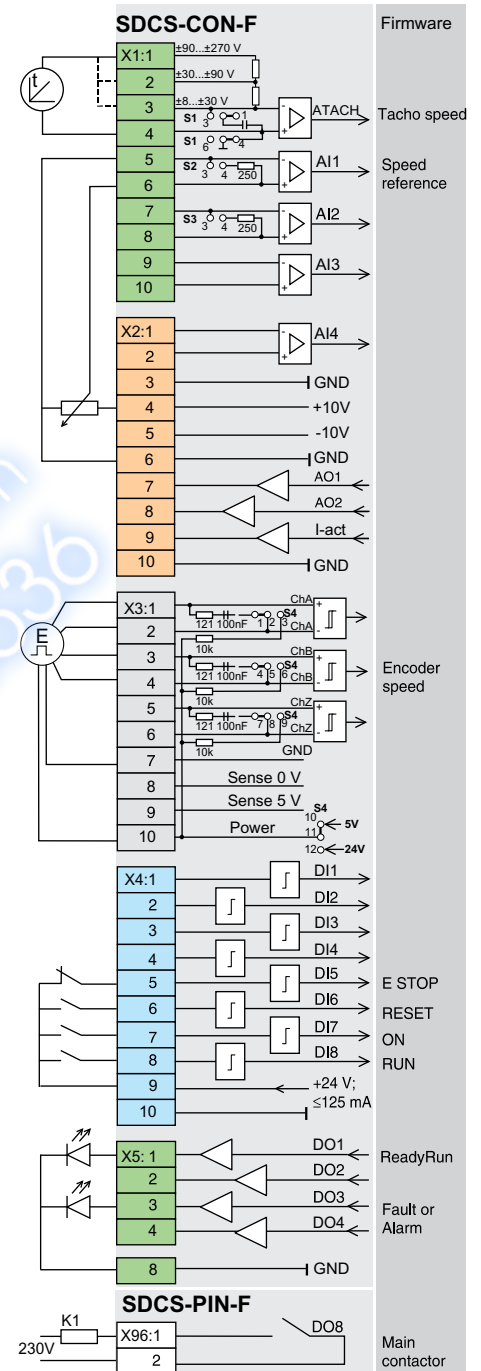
SDCS-CON-F

Firmware

X1:1
2
3
4
5
6
7
8
9
10

±90...±270 V
±30...±90 V
±8...±30 V
S1 3 1
S1 6 4
S2 3 4 250
S3 3 4 250

ATACH
Tacho speed
AI1
Speed reference
AI2
AI3

X2:1
2
3
4
5
6
7
8
9
10

AI4
GND
+10V
-10V
GND
AO1
AO2
I-act
GND

X3:1
2
3
4
5
6
7
8
9
10

E

ChA
S4
121 100nF 1 2 3 ChA
10k
ChB
S4
121 100nF 4 5 6 ChB
10k
ChZ
S4
121 100nF 7 8 9 ChZ
10k
GND
Sense 0 V
Sense 5 V
Power
S4
10
11 5V
12 24V

Encoder speed

X4:1
2
3
4
5
6
7
8
9
10

DI1
DI2
DI3
DI4
DI5
DI6
DI7
DI8
+24 V;
≤125 mA

E STOP
RESET
ON
RUN

X5: 1
2
3
4
8

DO1
DO2
DO3
DO4
GND

ReadyRun
Fault or Alarm

SDCS-PIN-F

K1
230V
X96:1
2
DO8

Main contactor